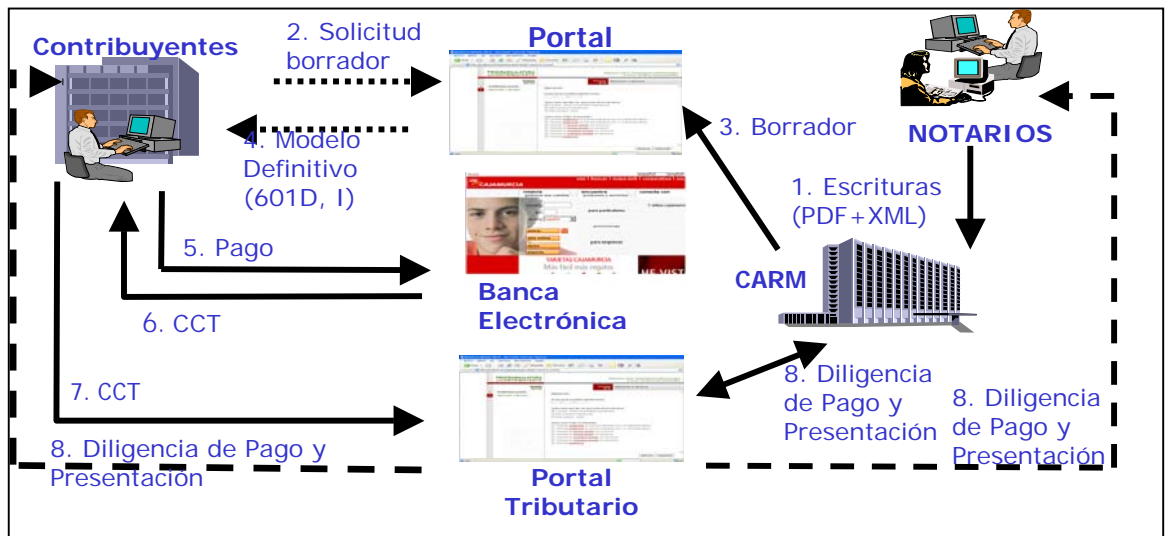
Contribuyentes

2. Solicitud borrador

Portal

NOTARIOS

3. Borrador

4. Modelo Definitivo (601D, I)

CAJAMURCIA

1. Escrituras (PDF+XML)

5. Pago

CARM

Banca Electrónica

6. CCT

7. CCT

8. Diligencia de Pago y Presentación

8. Diligencia de Pago y Presentación

8. Diligencia de Pago y Presentación

Portal Tributario